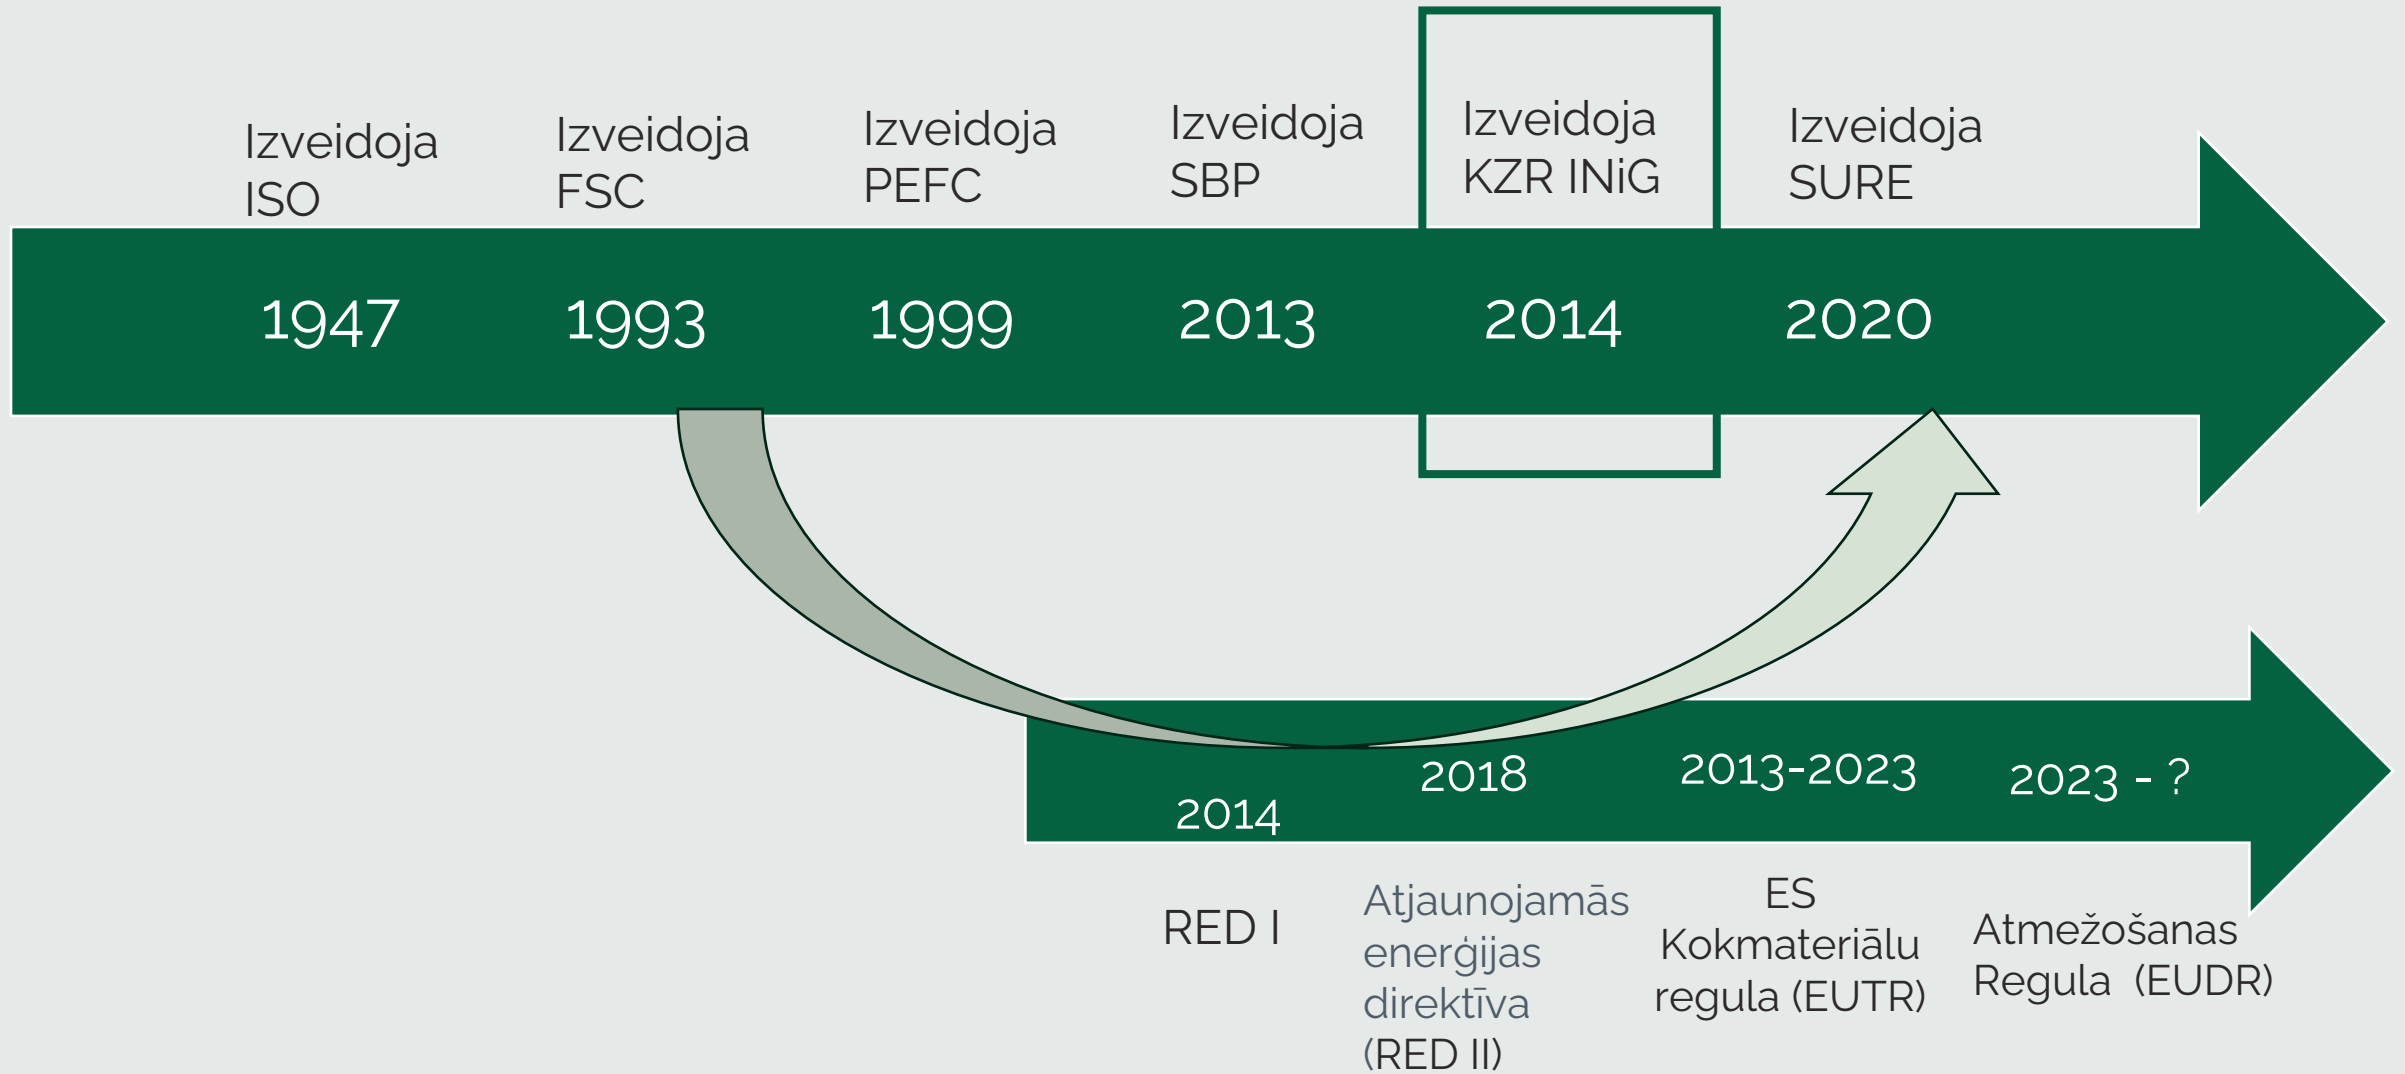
Izveidoja ISO

Izveidoja FSC

Izveidoja PEFC

Izveidoja SBP

Izveidoja KZR INiG

Izveidoja SURE

1947

1993

1999

2013

2014

2020

2014

2018

2013-2023

2023 - ?

RED I

Atjaunojamās enerģijas direktīva (RED II)

ES Kokmateriālu regula (EUTR)

Atmežošanas Regula (EUDR)